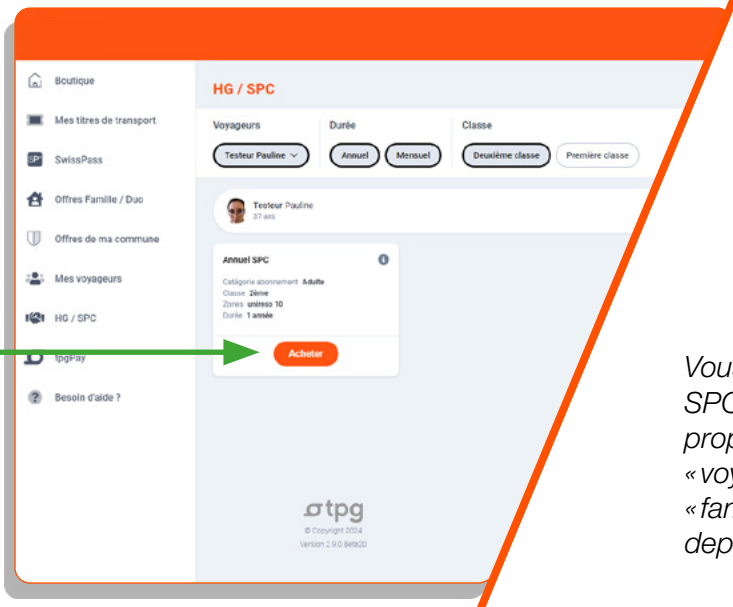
Boutique
Mes titres de transport
SwissPass
Offres Famille / Duo
Offres de ma commune
Mes voyageurs
HG / SPC
tpgPay
Besoin d'aide ?

HG / SPC

Voyageurs
Testeur Pauline
Durée
Annuel
Mensuel
Classe
Deuxième classe
Première classe

Testeur Pauline
37 ans

Annuel SPC
Catégorie abonnement Adulte
Classe 2ème
Zones unireso 10
Durée 1 année
Acheter

tpg
© Copyright 2024
Version 2.9.0 Beta20

Vou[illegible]
SPC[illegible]
prop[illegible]
«voy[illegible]
«fam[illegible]
dep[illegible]